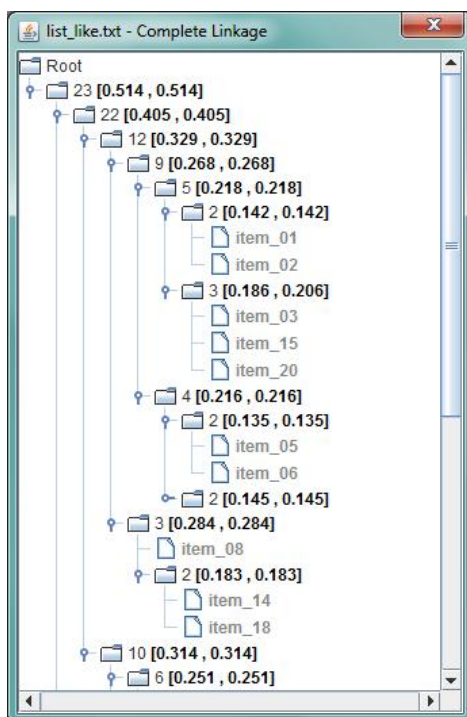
list_like.txt - Complete Linkage

Root
23 [0.514 , 0.514]
22 [0.405 , 0.405]
12 [0.329 , 0.329]
9 [0.268 , 0.268]
5 [0.218 , 0.218]
2 [0.142 , 0.142]
item_01
item_02
3 [0.186 , 0.206]
item_03
item_15
item_20
4 [0.216 , 0.216]
2 [0.135 , 0.135]
item_05
item_06
2 [0.145 , 0.145]
3 [0.284 , 0.284]
item_08
2 [0.183 , 0.183]
item_14
item_18
10 [0.314 , 0.314]
6 [0.251 , 0.251]